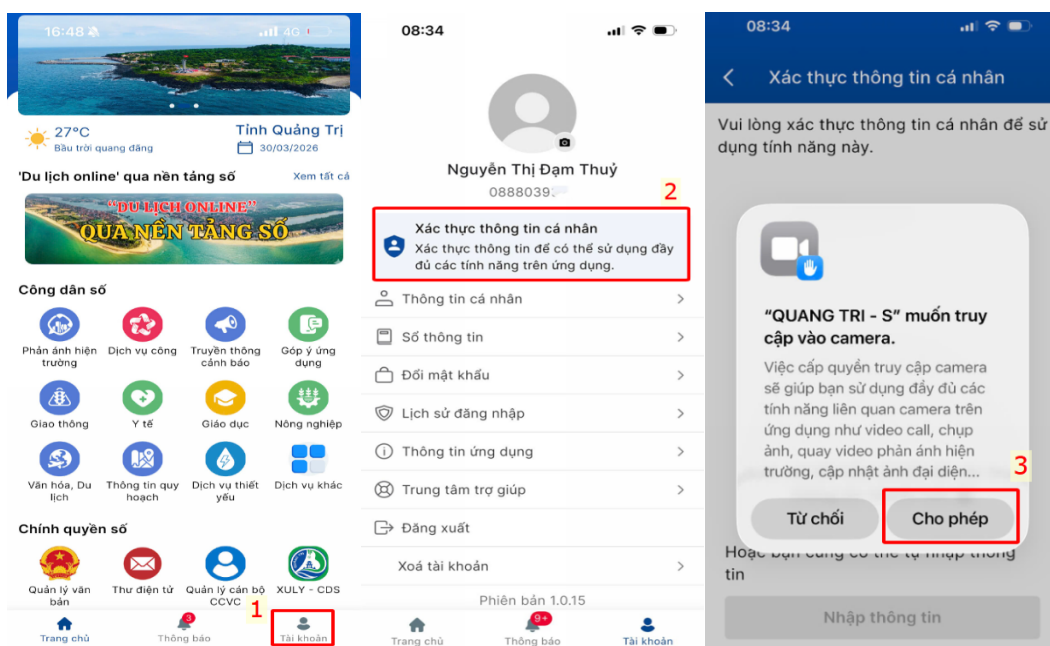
16:48 4G

27°C
Bầu trời quang đãng

Tỉnh Quảng Trị
30/03/2026

'Du lịch online' qua nền tảng số
Xem tất cả

"DU LỊCH ONLINE"
QUA NỀN TẢNG SỐ

Công dân số

Phản ánh hiện trường
Dịch vụ công
Truyền thông cảnh báo
Góp ý ứng dụng
Giao thông
Y tế
Giáo dục
Nông nghiệp
Văn hóa, Du lịch
Thông tin quy hoạch
Dịch vụ thiết yếu
Dịch vụ khác

Chính quyền số

Quản lý văn bản
Thư điện tử
Quản lý cán bộ CCVC
XULY - CDS

Trang chủ
3
Thông báo
1
Tài khoản

08:34

Nguyễn Thị Đạm Thuỷ
08880398

2
Xác thực thông tin cá nhân
Xác thực thông tin để có thể sử dụng đầy đủ các tính năng trên ứng dụng.

Thông tin cá nhân
Số thông tin
Đổi mật khẩu
Lịch sử đăng nhập
Thông tin ứng dụng
Trung tâm trợ giúp
Đăng xuất
Xoá tài khoản

Phiên bản 1.0.15

Trang chủ
9+
Thông báo
Tài khoản

08:34

Xác thực thông tin cá nhân

Vui lòng xác thực thông tin cá nhân để sử dụng tính năng này.

"QUANG TRI - S" muốn truy cập vào camera.

Việc cấp quyền truy cập camera sẽ giúp bạn sử dụng đầy đủ các tính năng liên quan camera trên ứng dụng như video call, chụp ảnh, quay video phản ánh hiện trường, cập nhật ảnh đại diện...

3

Từ chối
Cho phép

Hoặc bạn cũng có thể tự nhập thông tin

Nhập thông tin